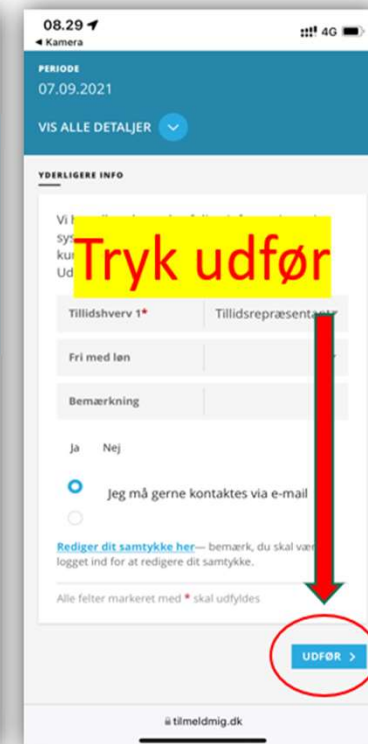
08.29
◂ Kamera
4G

PERIODE
07.09.2021

VIS ALLE DETALJER

YDERLIGERE INFO

Vi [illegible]
sys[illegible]
kur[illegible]
Ud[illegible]

Tryk udfør

| Tillidshverv 1* | Tillidsrepræsentant |
|---|---|
| Fri med løn | |
| Bemærkning | |

Ja Nej

Jeg må gerne kontaktes via e-mail

Rediger dit samtykke her— bemærk, du skal være logget ind for at redigere dit samtykke.

Alle felter markeret med * skal udfyldes

UDFØR >

tilmeldmig.dk